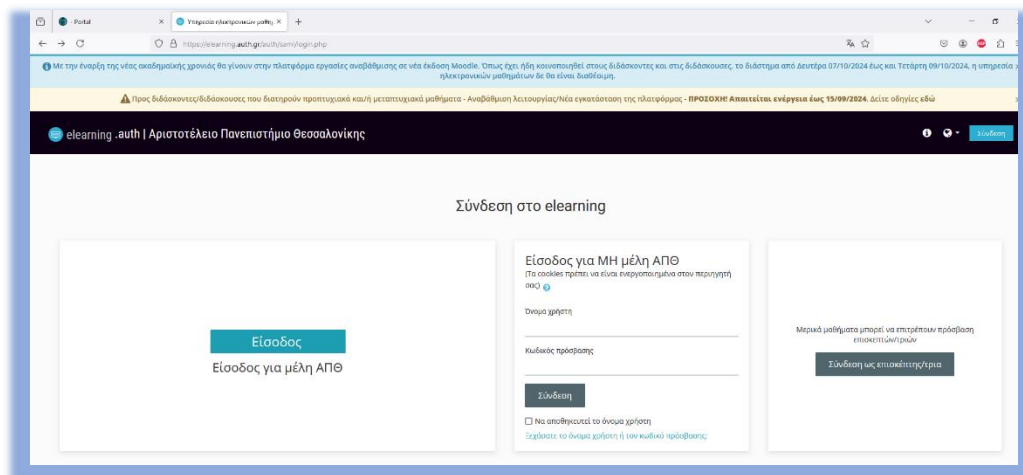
- Portal

Υπηρεσία ηλεκτρονικών μαθη ×

https://elearning.auth.gr/auth/saml/login.php

Με την έναρξη της νέας ακαδημαϊκής χρονιάς θα γίνουν στην πλατφόρμα εργασίες αναβάθμισης σε νέα έκδοση Moodle. Όπως έχει ήδη κοινοποιηθεί στους διδάσκοντες και στις διδάσκουσες, το διάστημα από Δευτέρα 07/10/2024 έως και Τετάρτη 09/10/2024, η υπηρεσία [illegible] ηλεκτρονικών μαθημάτων δε θα είναι διαθέσιμη.

Προς διδάσκοντες/διδάσκουσες που διατηρούν προπτυχιακά και/ή μεταπτυχιακά μαθήματα - Αναβάθμιση λειτουργίας/Νέα εγκατάσταση της πλατφόρμας - ΠΡΟΣΟΧΗ! Απαιτείται ενέργεια έως 15/09/2024. Δείτε οδηγίες εδώ

elearning .auth | Αριστοτέλειο Πανεπιστήμιο Θεσσαλονίκης

Σύνδεση

Σύνδεση στο elearning

Είσοδος

Είσοδος για μέλη ΑΠΘ

Είσοδος για ΜΗ μέλη ΑΠΘ

(Τα cookies πρέπει να είναι ενεργοποιημένα στον περιηγητή σας)

Όνομα χρήστη

Κωδικός πρόσβασης

Σύνδεση

Να αποθηκευτεί το όνομα χρήστη

Ξεχάσατε το όνομα χρήστη ή τον κωδικό πρόσβασης;

Μερικά μαθήματα μπορεί να επιτρέπουν πρόσβαση επισκεπτών/τριών

Σύνδεση ως επισκέπτης/τρια